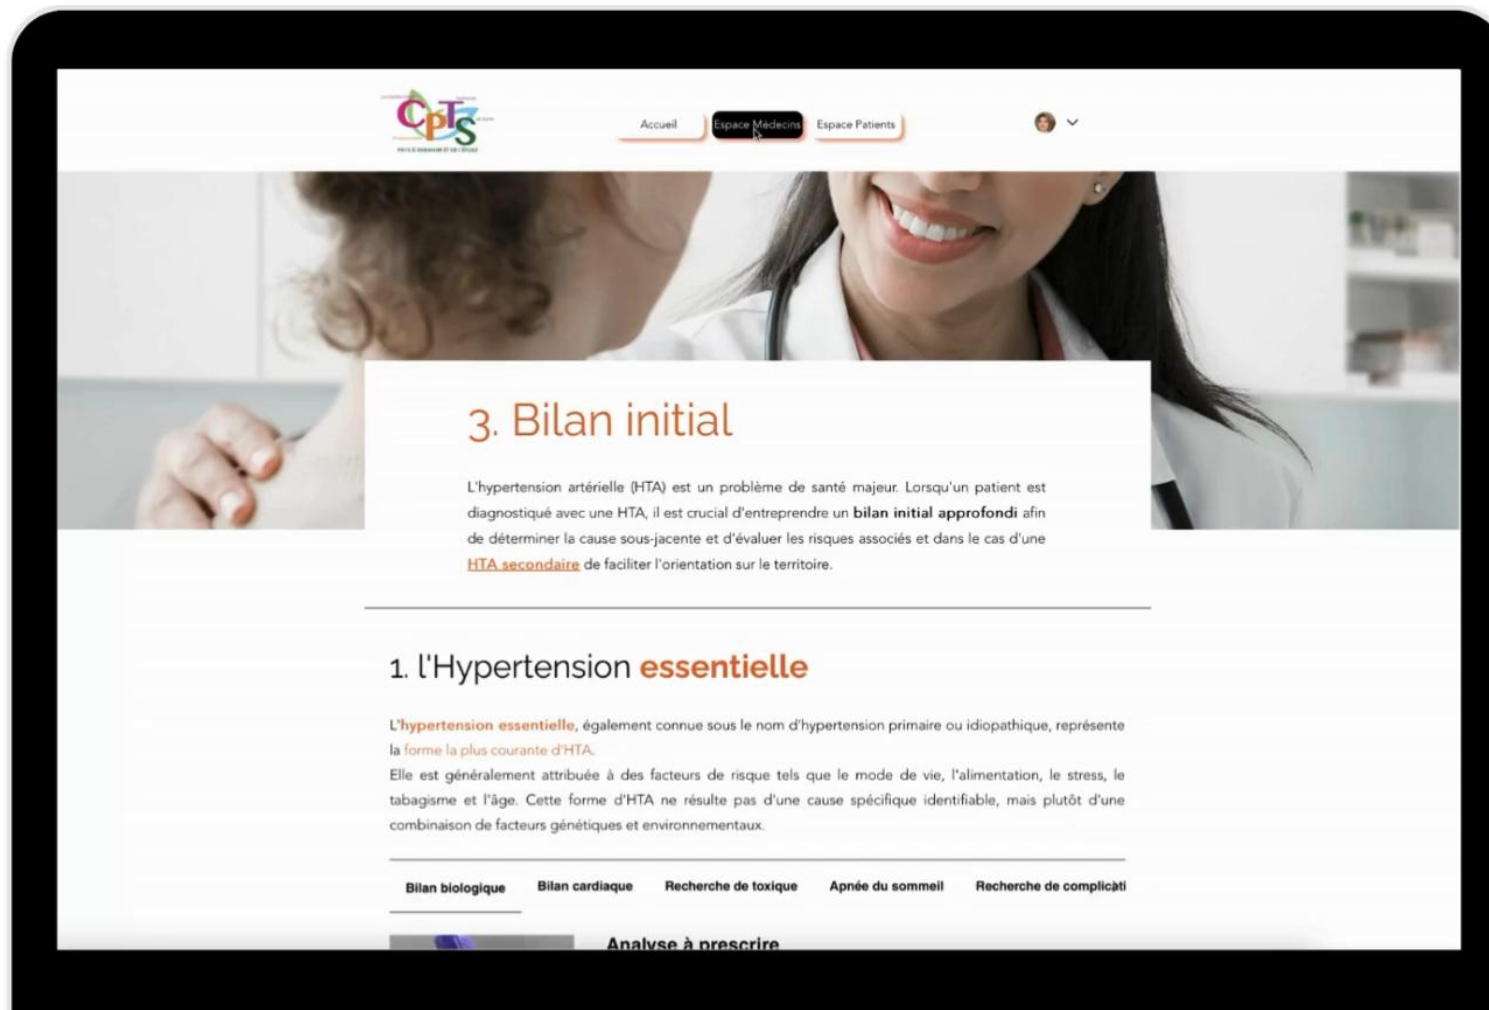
CPTS

Accueil
Espace Médecins
Espace Patients

3. Bilan initial

L'hypertension artérielle (HTA) est un problème de santé majeur. Lorsqu'un patient est diagnostiqué avec une HTA, il est crucial d'entreprendre un bilan initial approfondi afin de déterminer la cause sous-jacente et d'évaluer les risques associés et dans le cas d'une HTA secondaire de faciliter l'orientation sur le territoire.

1. l'Hypertension essentielle

L'hypertension essentielle, également connue sous le nom d'hypertension primaire ou idiopathique, représente la forme la plus courante d'HTA.
Elle est généralement attribuée à des facteurs de risque tels que le mode de vie, l'alimentation, le stress, le tabagisme et l'âge. Cette forme d'HTA ne résulte pas d'une cause spécifique identifiable, mais plutôt d'une combinaison de facteurs génétiques et environnementaux.

Bilan biologique
Bilan cardiaque
Recherche de toxique
Apnée du sommeil
Recherche de complicati

Analyse à prescrire